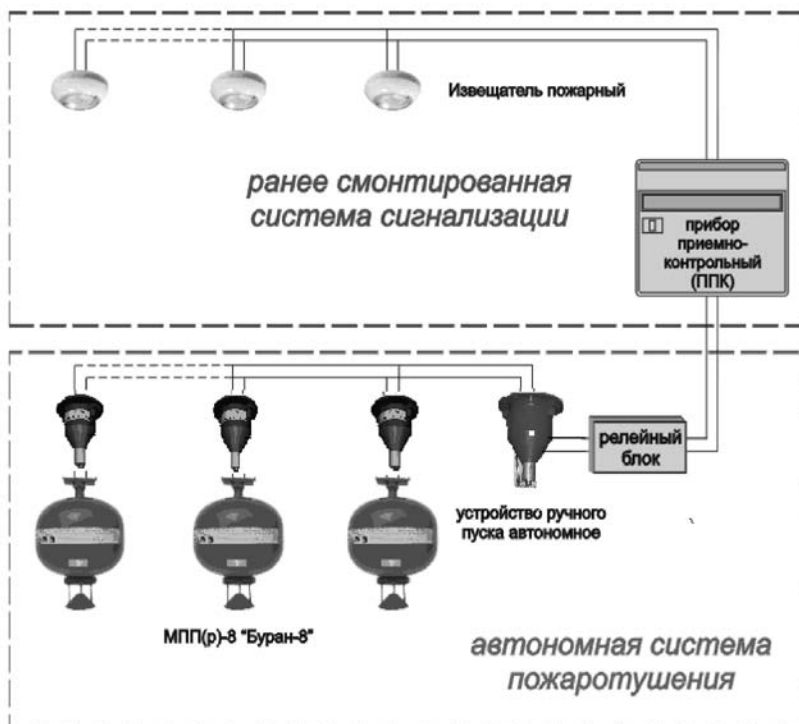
Извещатель пожарный

ранее смонтированная система сигнализации

прибор приемно-контрольный (ППК)

релейный блок

устройство ручного пуска автономное

МПП(р)-8 "Буран-8"

автономная система пожаротушения